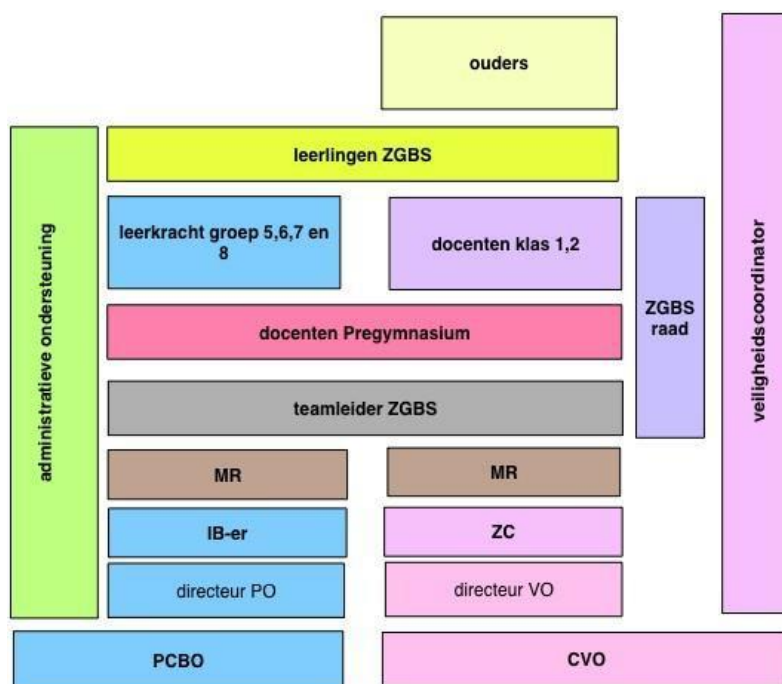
ouders

leerlingen ZGBS

administratieve ondersteuning

leerkracht groep 5,6,7 en 8

docenten klas 1,2

ZGBS raad

veiligheidscoordinator

docenten Pregymnasium

teamleider ZGBS

MR

MR

IB-er

ZC

directeur PO

directeur VO

PCBO

CVO